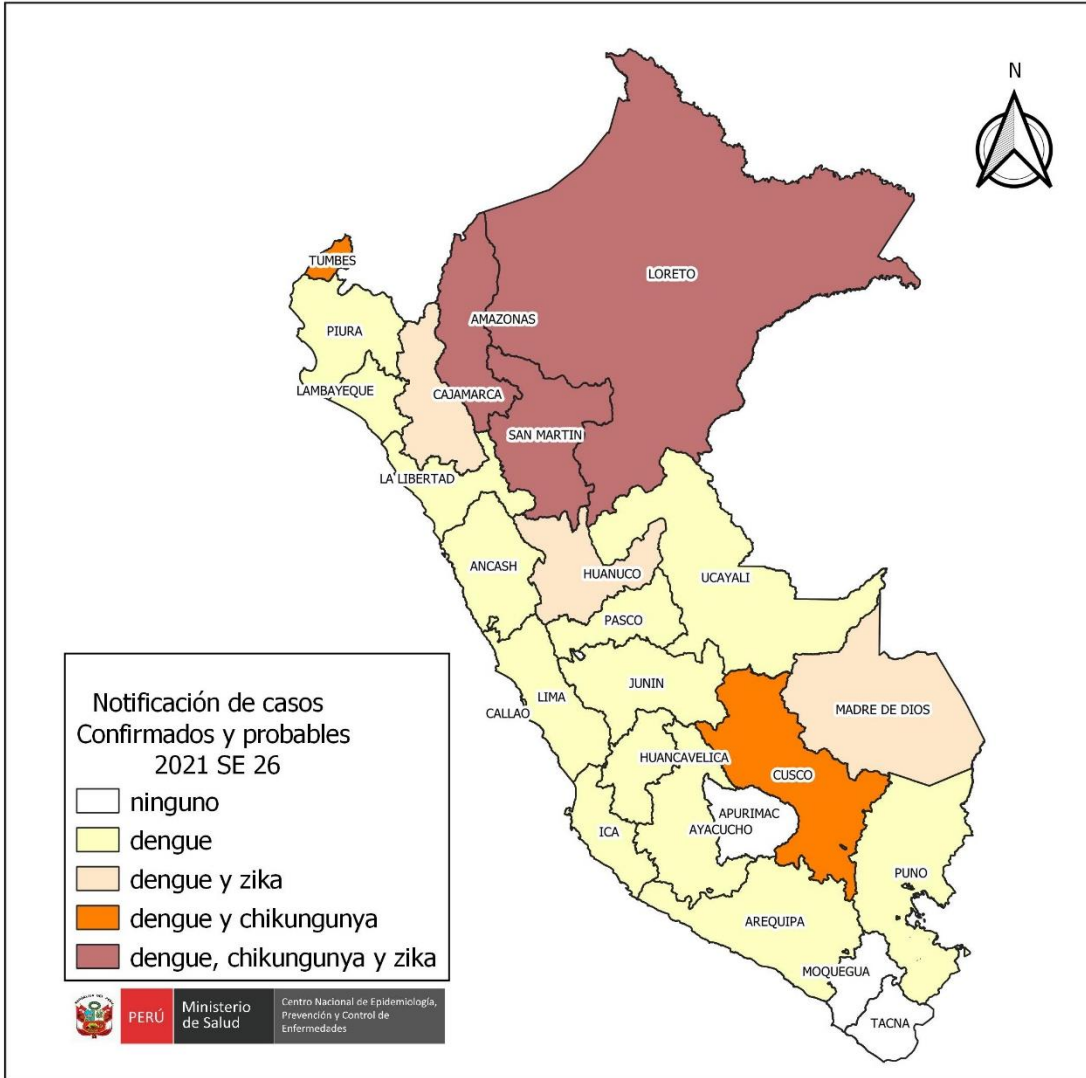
N

TUMBES
LORETO
AMAZONAS
PIURA
LAMBAYEQUE
CAJAMARCA
SAN MARTIN
LA LIBERTAD
ANCASH
HUANUCO
UCAYALI
PASCO
JUNIN
LIMA
CALLAO
MADRE DE DIOS
HUANCAVELICA
CUSCO
APURIMAC
AYACUCHO
ICA
PUNO
AREQUIPA
MOQUEGUA
TACNA

Notificación de casos
Confirmados y probables
2021 SE 26

ninguno
dengue
dengue y zika
dengue y chikungunya
dengue, chikungunya y zika

PERÚ Ministerio de Salud Centro Nacional de Epidemiología, Prevención y Control de Enfermedades